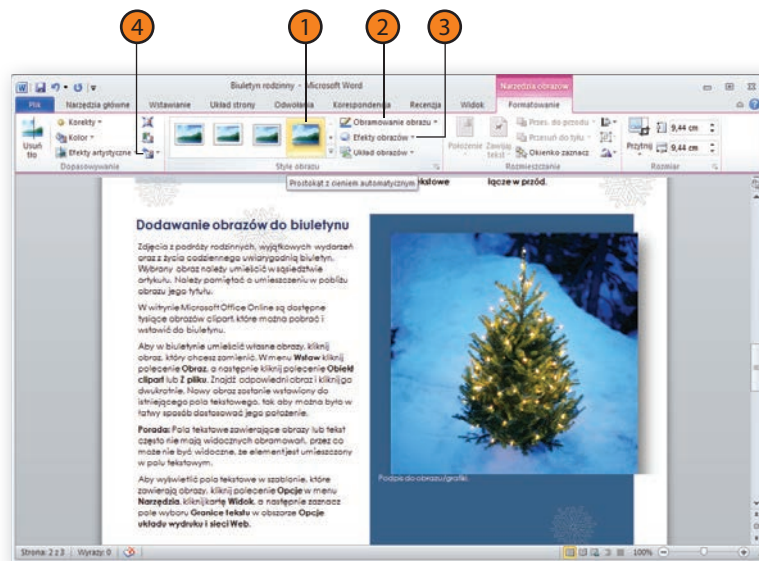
4
1
2
3

Biuletyn rodzinny - Microsoft Word
Narzędzia obrazów
Plik
Narzędzia główne
Wstawianie
Układ strony
Odwołania
Korespondencja
Recenzja
Widok
Formatowanie

Usuń tło
Korekty
Kolor
Efekty artystyczne
Dopasowywanie
Style obrazu
Obramowanie obrazu
Efekty obrazów
Układ obrazów
Położenie
Zawijaj tekst
Przes. do przodu
Przesuń do tyłu
Okienko zaznacz.
Rozmieszczanie
Przytnij
9,44 cm
9,44 cm
Rozmiar

Prostokąt z cieniem automatycznym
kstowe
łącze w przód.

Dodawanie obrazów do biuletynu

Zdjęcia z podróży rodzinnych, wyjątkowych wydarzeń oraz z życia codziennego uwiarygodnią biuletyn. Wybrany obraz należy umieścić w sąsiedztwie artykułu. Należy pamiętać o umieszczeniu w pobliżu obrazu jego tytułu.

W witrynie Microsoft Office Online są dostępne tysiące obrazów clipart, które można pobrać i wstawić do biuletynu.

Aby w biuletynie umieścić własne obrazy, kliknij obraz, który chcesz zamienić. W menu Wstaw kliknij polecenie Obraz, a następnie kliknij polecenie Obiekt clipart lub Z pliku. Znajdź odpowiedni obraz i kliknij go dwukrotnie. Nowy obraz zostanie wstawiony do istniejącego pola tekstowego, tak aby można było w łatwy sposób dostosować jego położenie.

Porada: Pola tekstowe zawierające obrazy lub tekst często nie mają widocznych obramowań, przez co może nie być widoczne, że element jest umieszczony w polu tekstowym.

Aby wyświetlić pola tekstowe w szablonie, które zawierają obrazy, kliknij polecenie Opcje w menu Narzędzia, kliknij kartę Widok, a następnie zaznacz pole wyboru Granice tekstu w obszarze Opcje układu wydruku i sieci Web.

Podpis do obrazu/grafiki.

Strona: 2 z 3
Wyrazy: 0
100%